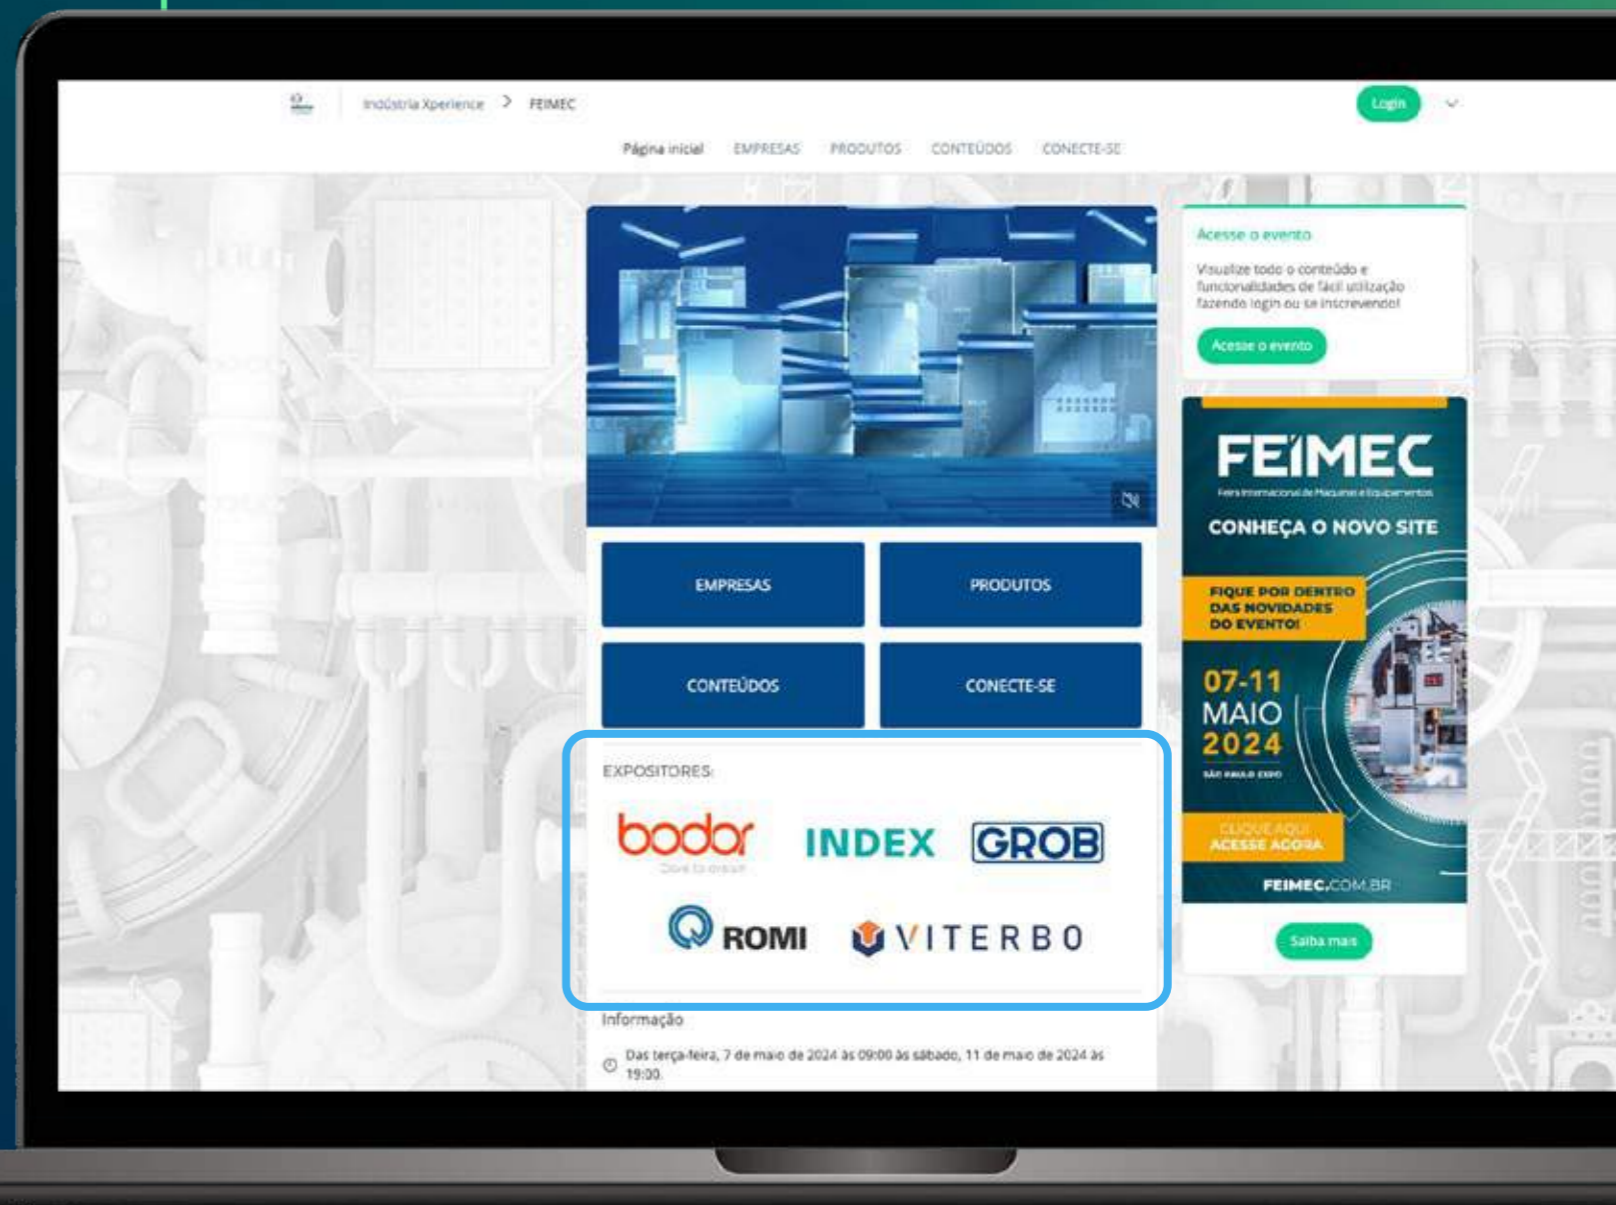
Indústria Xperience > FEIMEC

Login

Página inicial EMPRESAS PRODUTOS CONTEÚDOS CONECTE-SE

Acesse o evento

Visualize todo o conteúdo e funcionalidades de fácil utilização fazendo login ou se inscrevendo!

Acesse o evento

EMPRESAS

PRODUTOS

CONTEÚDOS

CONECTE-SE

EXPOSITORES:

bodor

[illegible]

INDEX

GROB

ROMI

VITERBO

Informação

Das terça-feira, 7 de maio de 2024 às 09:00 às sábado, 11 de maio de 2024 às 19:00.

FEIMEC

Feira Internacional de Máquinas e Equipamentos

CONHEÇA O NOVO SITE

FIQUE POR DENTRO DAS NOVIDADES DO EVENTO!

07-11 MAIO 2024

SÃO PAULO EXPO

CLIQUE AQUI ACESSE AGORA

FEIMEC.COM.BR

Saiba mais